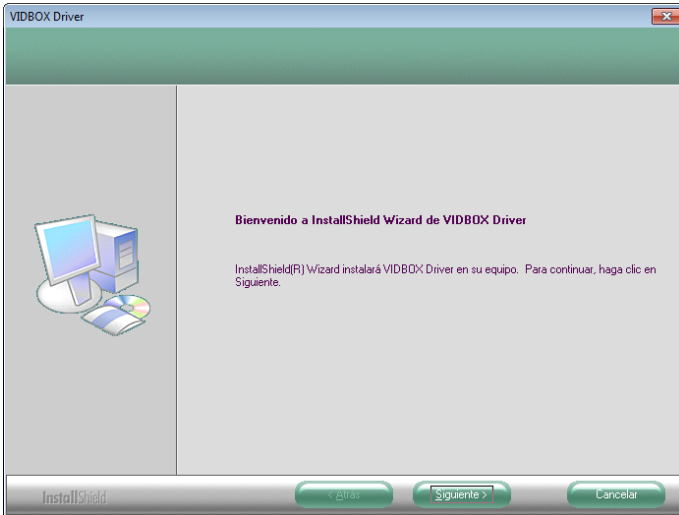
VIDBOX Driver

Bienvenido a InstallShield Wizard de VIDBOX Driver

InstallShield(R) Wizard instalará VIDBOX Driver en su equipo. Para continuar, haga clic en Siguiente.

InstallShield

< Atrás

Siguiente >

Cancelar